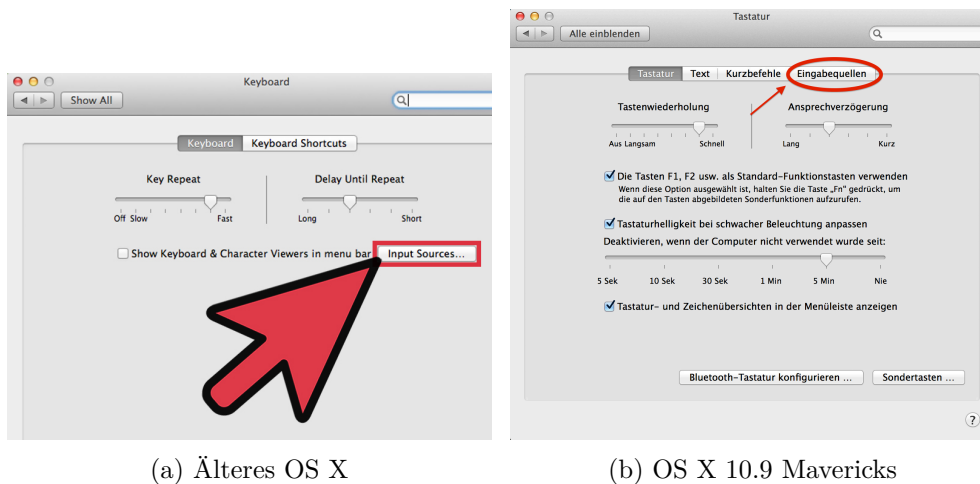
Keyboard

Show All

Keyboard | Keyboard Shortcuts

Key Repeat

Off Slow Fast

Delay Until Repeat

Long Short

Show Keyboard & Character Viewers in menu bar

Input Sources...

(a) Älteres OS X

Tastatur

Alle einblenden

Tastatur | Text | Kurzbefehle | Eingabequellen

Tastenwiederholung

Aus Langsam Schnell

Ansprechverzögerung

Lang Kurz

Die Tasten F1, F2 usw. als Standard-Funktionstasten verwenden

Wenn diese Option ausgewählt ist, halten Sie die Taste „Fn" gedrückt, um die auf den Tasten abgebildeten Sonderfunktionen aufzurufen.

Tastaturhelligkeit bei schwacher Beleuchtung anpassen

Deaktivieren, wenn der Computer nicht verwendet wurde seit:

5 Sek 10 Sek 30 Sek 1 Min 5 Min Nie

Tastatur- und Zeichenübersichten in der Menüleiste anzeigen

Bluetooth-Tastatur konfigurieren ...

Sondertasten ...

?

(b) OS X 10.9 Mavericks